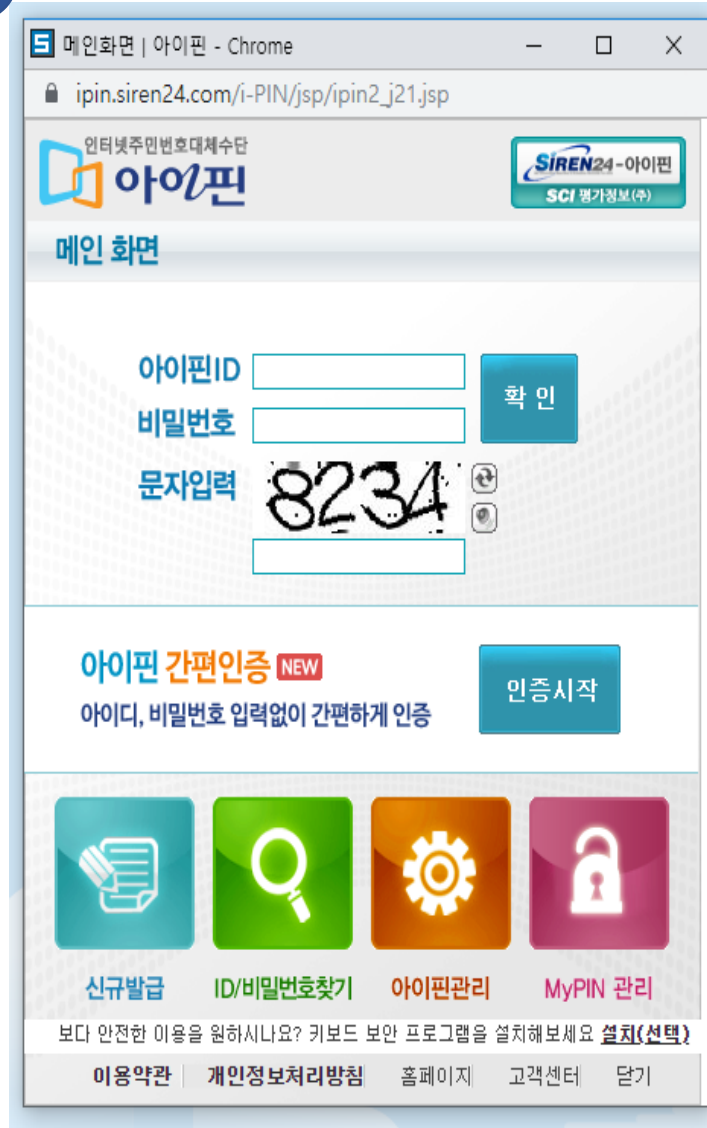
메인화면 | 아이핀 - Chrome

ipin.siren24.com/i-PIN/jsp/ipin2_j21.jsp

인터넷주민번호대체수단
아이핀

SIREN24-아이핀
SCI 평가정보(주)

메인 화면

아이핀ID
비밀번호
확 인
문자입력
8234

아이핀 간편인증 NEW
아이디, 비밀번호 입력없이 간편하게 인증
인증시작

신규발급
ID/비밀번호찾기
아이핀관리
MyPIN 관리

보다 안전한 이용을 원하시나요? 키보드 보안 프로그램을 설치해보세요 설치(선택)

이용약관 | 개인정보처리방침 | 홈페이지 | 고객센터 | 닫기